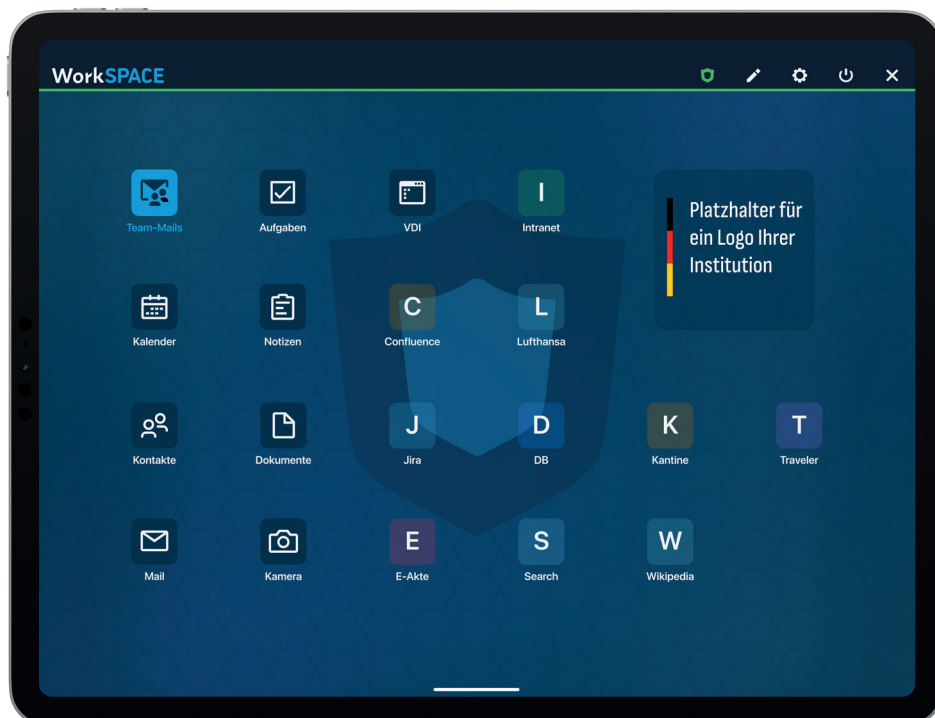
WorkSPACE

Team-Mails
Aufgaben
VDI
I
Intranet

Platzhalter für ein Logo Ihrer Institution

Kalender
Notizen
C
Confluence
L
Lufthansa

Kontakte
Dokumente
J
Jira
D
DB
K
Kantine
T
Traveler

Mail
Kamera
E
E-Akte
S
Search
W
Wikipedia